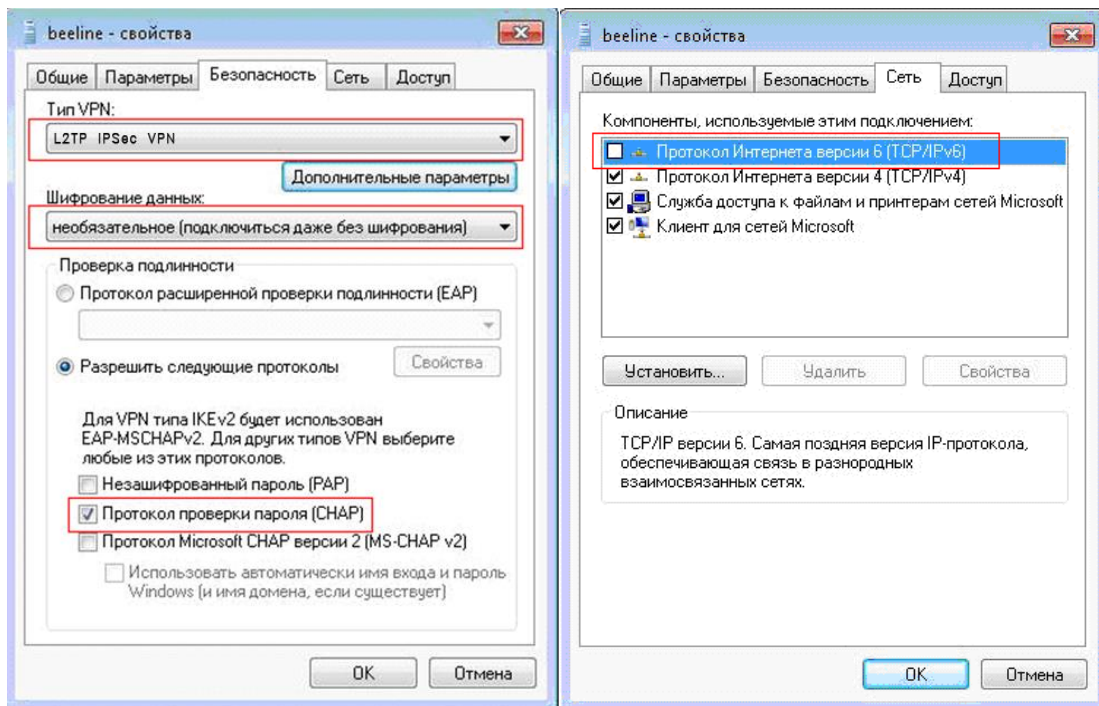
beeline - свойства

Общие | Параметры | Безопасность | Сеть | Доступ

Тип VPN:
L2TP IPSec VPN

Дополнительные параметры

Шифрование данных:
необязательное (подключиться даже без шифрования)

Проверка подлинности
Протокол расширенной проверки подлинности (EAP)

Разрешить следующие протоколы
Свойства

Для VPN типа IKEv2 будет использован EAP-MSCHAPv2. Для других типов VPN выберите любые из этих протоколов.
Незашифрованный пароль (PAP)
Протокол проверки пароля (CHAP)
Протокол Microsoft CHAP версии 2 (MS-CHAP v2)
Использовать автоматически имя входа и пароль Windows (и имя домена, если существует)

OK
Отмена

beeline - свойства

Общие | Параметры | Безопасность | Сеть | Доступ

Компоненты, используемые этим подключением:
Протокол Интернета версии 6 (TCP/IPv6)
Протокол Интернета версии 4 (TCP/IPv4)
Служба доступа к файлам и принтерам сетей Microsoft
Клиент для сетей Microsoft

Установить...
Удалить
Свойства

Описание
TCP/IP версии 6. Самая поздняя версия IP-протокола, обеспечивающая связь в разнородных взаимосвязанных сетях.

OK
Отмена